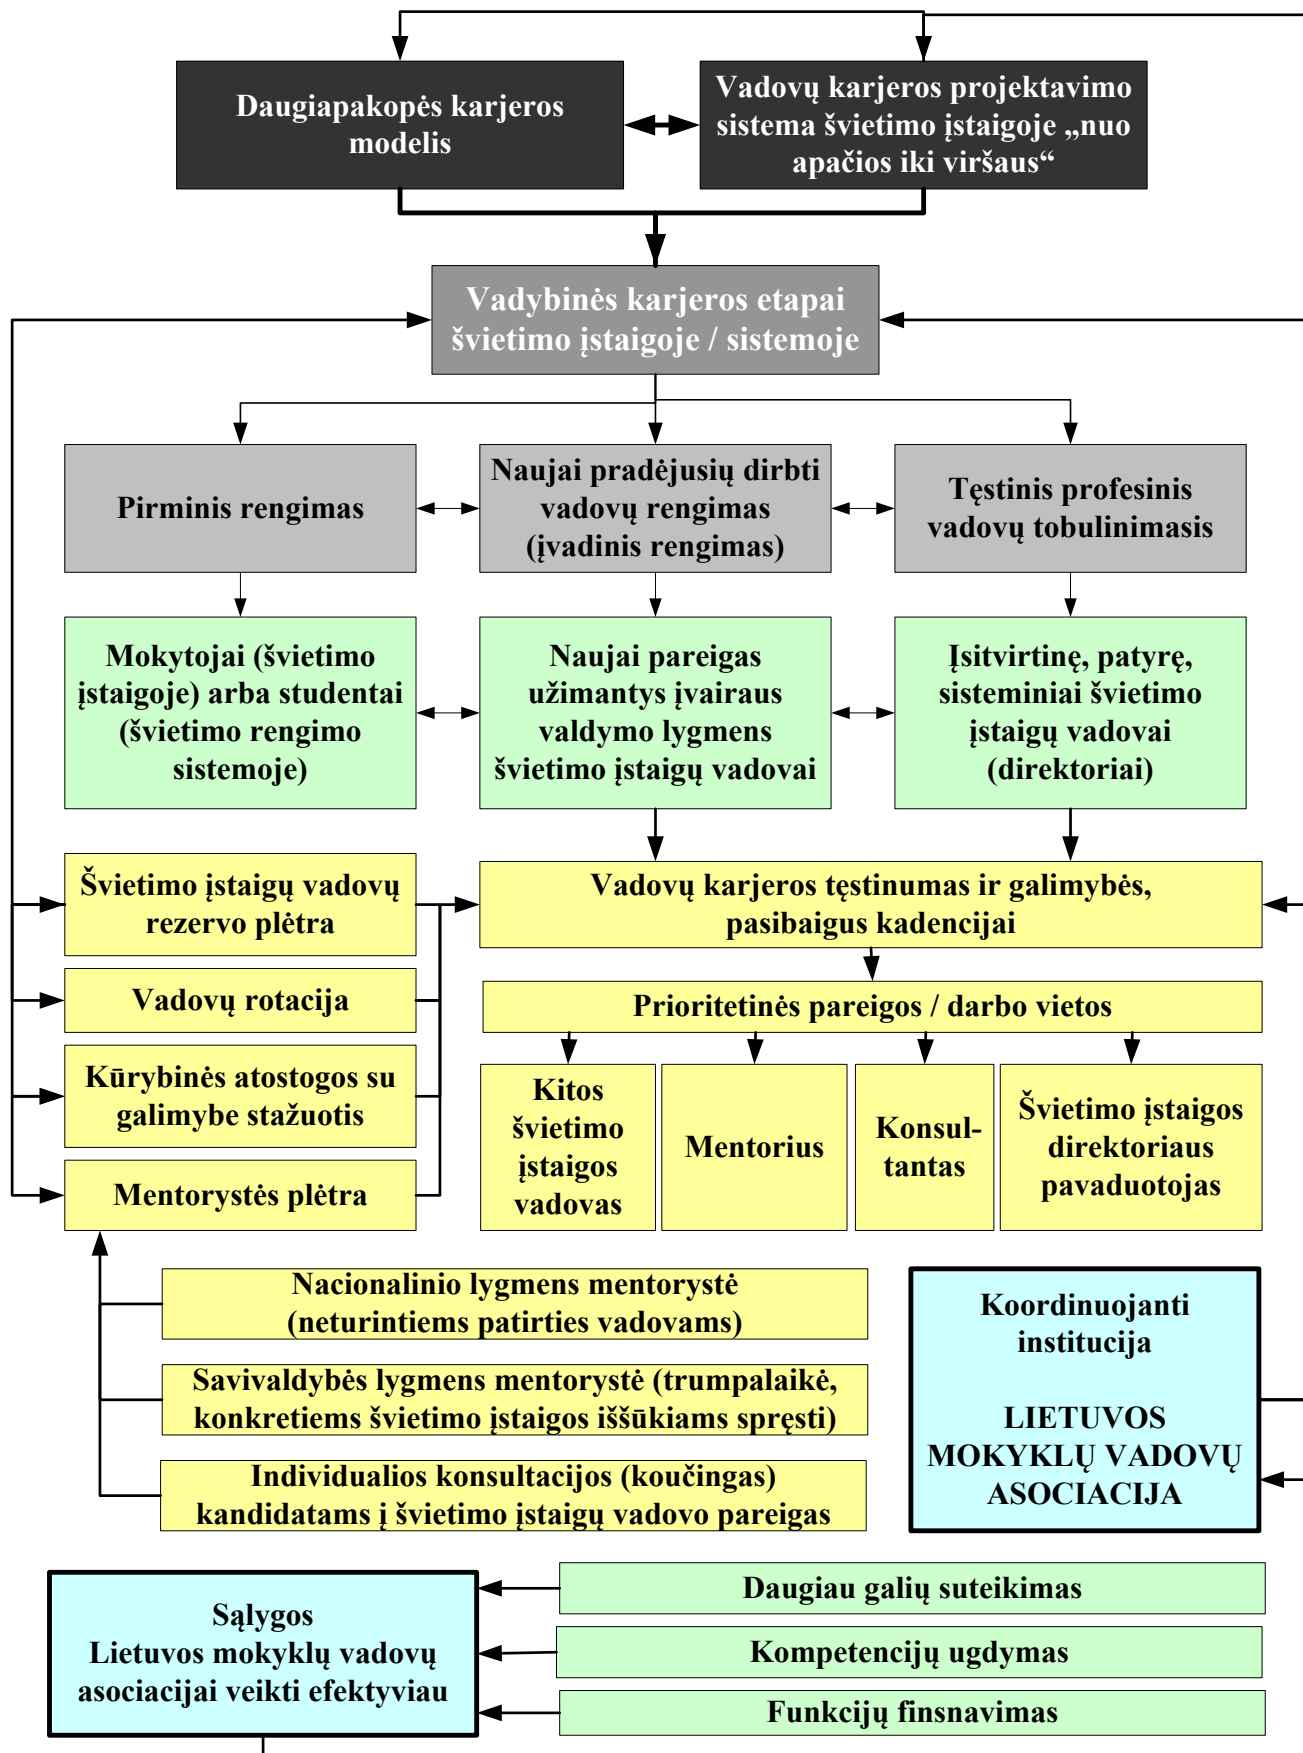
Daugiapakopės karjeros modelis

Vadovų karjeros projektavimo sistema švietimo įstaigoje „nuo apačios iki viršaus“

Vadybinės karjeros etapai švietimo įstaigoje / sistemoje

Pirminis rengimas

Naujai pradėjusių dirbti vadovų rengimas (įvadinis rengimas)

Tęstinis profesinis vadovų tobulinimasis

Mokytojai (švietimo įstaigoje) arba studentai (švietimo rengimo sistemoje)

Naujai pareigas užimantys įvairaus valdymo lygmens švietimo įstaigų vadovai

Įsitvirtinę, patyrę, sisteminiai švietimo įstaigų vadovai (direktoriai)

Švietimo įstaigų vadovų rezervo plėtra

Vadovų karjeros tęstinumas ir galimybės, pasibaigus kadencijai

Vadovų rotacija

Prioritetinės pareigos / darbo vietos

Kūrybinės atostogos su galimybe stažuotis

Kitos švietimo įstaigos vadovas

Mentorius

Konsultantas

Švietimo įstaigos direktoriaus pavaduotojas

Mentorystės plėtra

Nacionalinio lygmens mentorystė (neturintiems patirties vadovams)

Savivaldybės lygmens mentorystė (trumpalaikė, konkretiems švietimo įstaigos iššūkiams spręsti)

Individualios konsultacijos (koučingas) kandidatams į švietimo įstaigų vadovo pareigas

Koordinuojanti institucija

LIETUVOS MOKYKLŲ VADOVŲ ASOCIACIJA

Sąlygos Lietuvos mokyklų vadovų asociacijai veikti efektyviau

Daugiau galių suteikimas

Kompetencijų ugdymas

Funkcijų finsnavimas